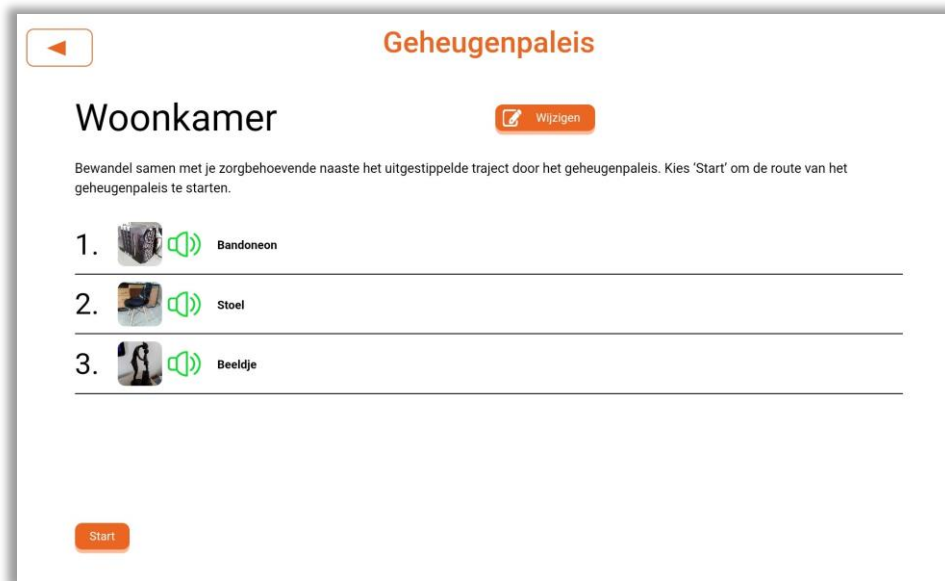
Geheugenpaleis

Woonkamer

Wijzigen

Bewandel samen met je zorgbehoevende naaste het uitgestippelde traject door het geheugenpaleis. Kies 'Start' om de route van het geheugenpaleis te starten.

1. Bandoneon

2. Stoel

3. Beeldje

Start